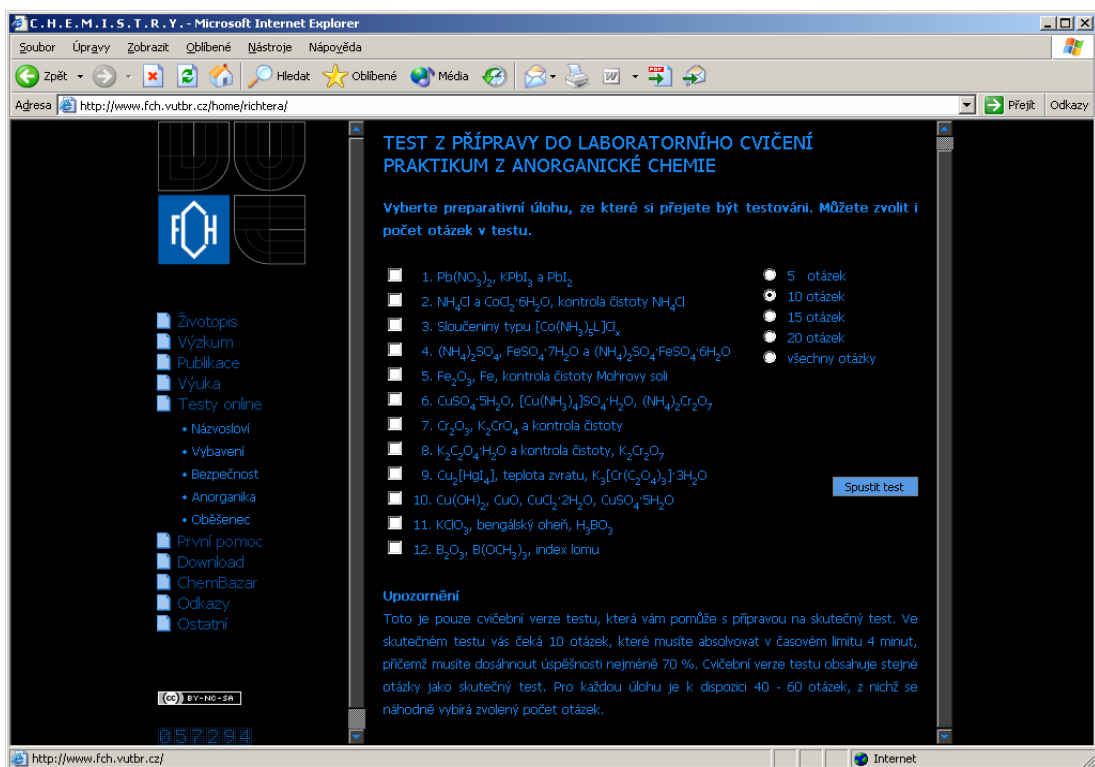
C.H.E.M.I.S.T.R.Y. - Microsoft Internet Explorer

Soubor Úpravy Zobrazit Oblíbené Nástroje Nápověda

Zpět Hledat Oblíbené Média

Adresa http://www.fch.vutbr.cz/home/richtera/ Přejít Odkazy

FCH

Životopis
Výzkum
Publikace
Výuka
Testy online
• Názvosloví
• Vybavení
• Bezpečnost
• Anorganika
• Oběšenec
První pomoc
Download
ChemBazar
Odkazy
Ostatní

BY-NC-SA

057294

TEST Z PŘÍPRAVY DO LABORATORNÍHO CVIČENÍ PRAKTIKUM Z ANORGANICKÉ CHEMIE

Vyberte preparativní úlohu, ze které si přejete být testováni. Můžete zvolit i počet otázek v testu.

1. $Pb(NO_3)_2$, $KPbI_3$ a $PbI_2$
2. $NH_4Cl$ a $CoCl_2{\cdot}6H_2O$, kontrola čistoty $NH_4Cl$
3. Sloučeniny typu $[Co(NH_3)_5L]Cl_x$
4. $(NH_4)_2SO_4$, $FeSO_4{\cdot}7H_2O$ a $(NH_4)_2SO_4{\cdot}FeSO_4{\cdot}6H_2O$
5. $Fe_2O_3$, Fe, kontrola čistoty Mohrovy soli
6. $CuSO_4{\cdot}5H_2O$, $[Cu(NH_3)_4]SO_4{\cdot}H_2O$, $(NH_4)_2Cr_2O_7$
7. $Cr_2O_3$, $K_2CrO_4$ a kontrola čistoty
8. $K_2C_2O_4{\cdot}H_2O$ a kontrola čistoty, $K_2Cr_2O_7$
9. $Cu_2[HgI_4]$, teplota zvratu, $K_3[Cr(C_2O_4)_3]{\cdot}3H_2O$
10. $Cu(OH)_2$, CuO, $CuCl_2{\cdot}2H_2O$, $CuSO_4{\cdot}5H_2O$
11. $KClO_3$, bengálský oheň, $H_3BO_3$
12. $B_2O_3$, $B(OCH_3)_3$, index lomu

5 otázek
10 otázek
15 otázek
20 otázek
všechny otázky

Spustit test

Upozornění
Toto je pouze cvičební verze testu, která vám pomůže s přípravou na skutečný test. Ve skutečném testu vás čeká 10 otázek, které musíte absolvovat v časovém limitu 4 minut, přičemž musíte dosáhnout úspěšnosti nejméně 70 %. Cvičební verze testu obsahuje stejné otázky jako skutečný test. Pro každou úlohu je k dispozici 40 - 60 otázek, z nichž se náhodně vybírá zvolený počet otázek.

http://www.fch.vutbr.cz/ Internet